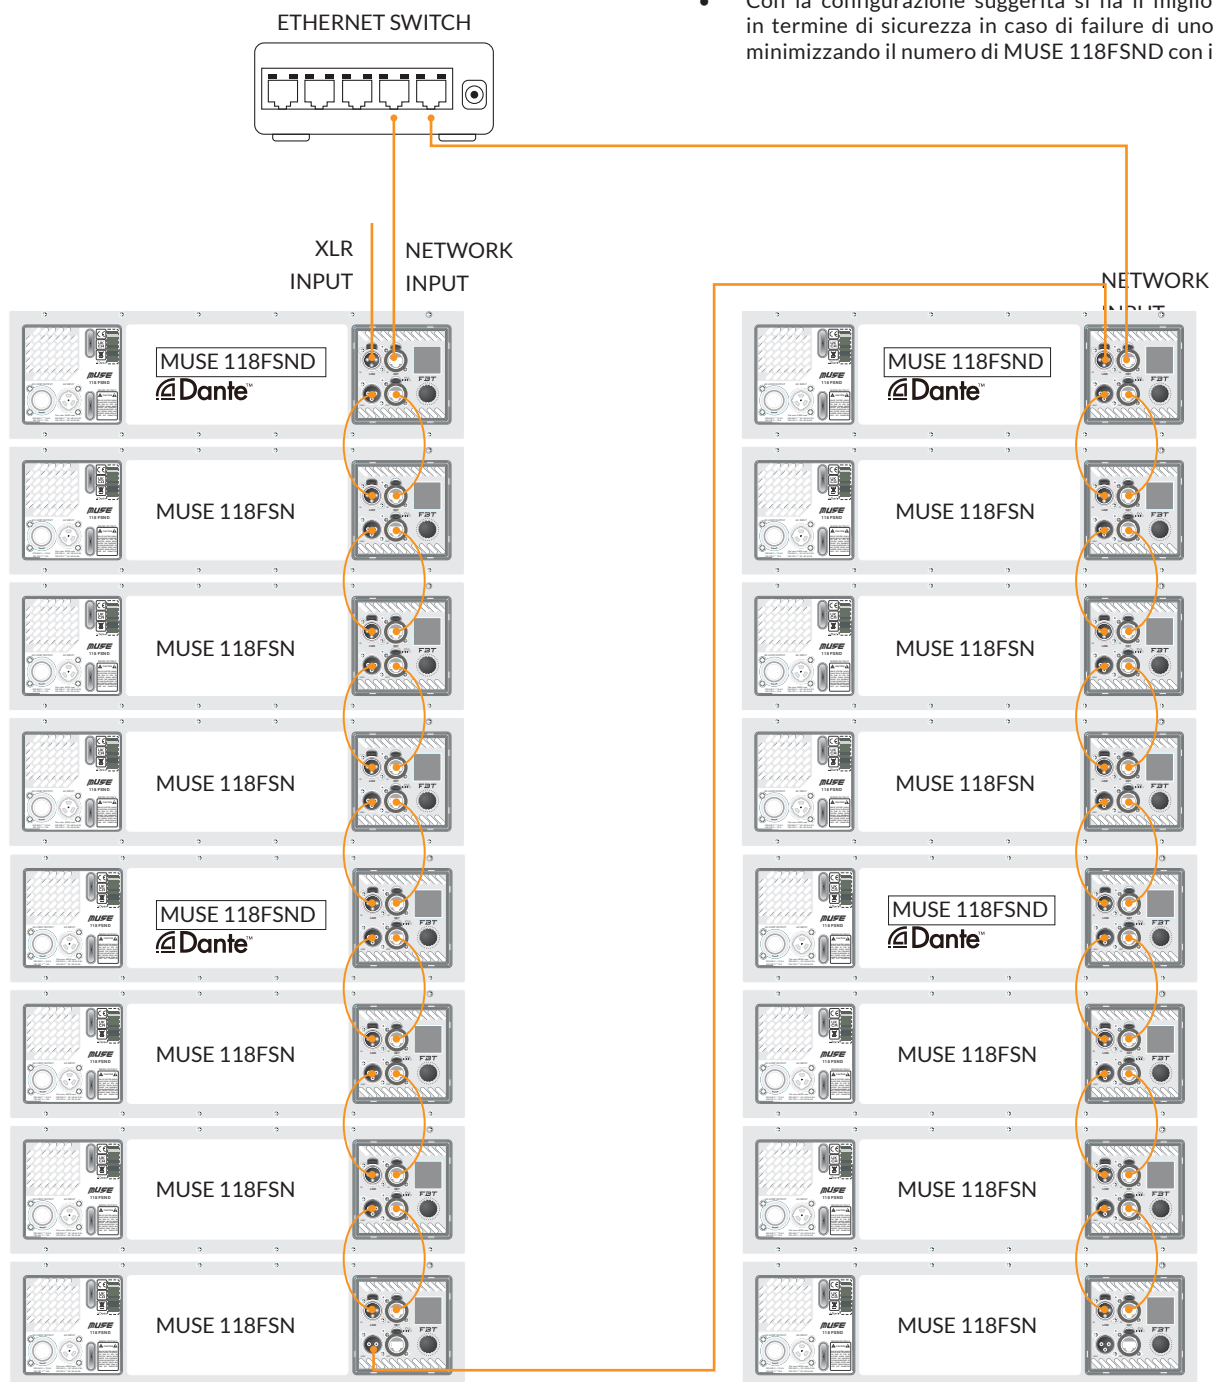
• Con la configurazione suggerita si ha il miglio in termine di sicurezza in caso di failure di uno minimizzando il numero di MUSE 118FSND con i

ETHERNET SWITCH

XLR INPUT

NETWORK INPUT

NETWORK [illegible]

MUSE 118FSND
Dante™

MUSE 118FSN

MUSE 118FSN

MUSE 118FSN

MUSE 118FSND
Dante™

MUSE 118FSN

MUSE 118FSN

MUSE 118FSN

MUSE 118FSND
Dante™

MUSE 118FSN

MUSE 118FSN

MUSE 118FSN

MUSE 118FSND
Dante™

MUSE 118FSN

MUSE 118FSN

MUSE 118FSN